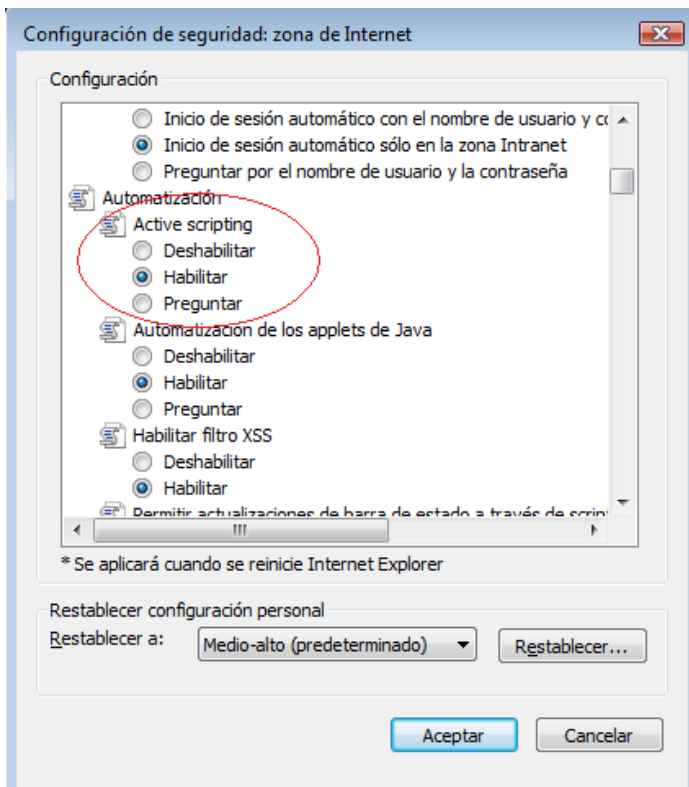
Configuración de seguridad: zona de Internet

Configuración

Inicio de sesión automático con el nombre de usuario y c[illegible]
Inicio de sesión automático sólo en la zona Intranet
Preguntar por el nombre de usuario y la contraseña
Automatización
Active scripting
Deshabilitar
Habilitar
Preguntar
Automatización de los applets de Java
Deshabilitar
Habilitar
Preguntar
Habilitar filtro XSS
Deshabilitar
Habilitar
Permitir actualizaciones de barra de estado a través de scri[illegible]

* Se aplicará cuando se reinicie Internet Explorer

Restablecer configuración personal
Restablecer a: Medio-alto (predeterminado)
Restablecer...

Aceptar
Cancelar